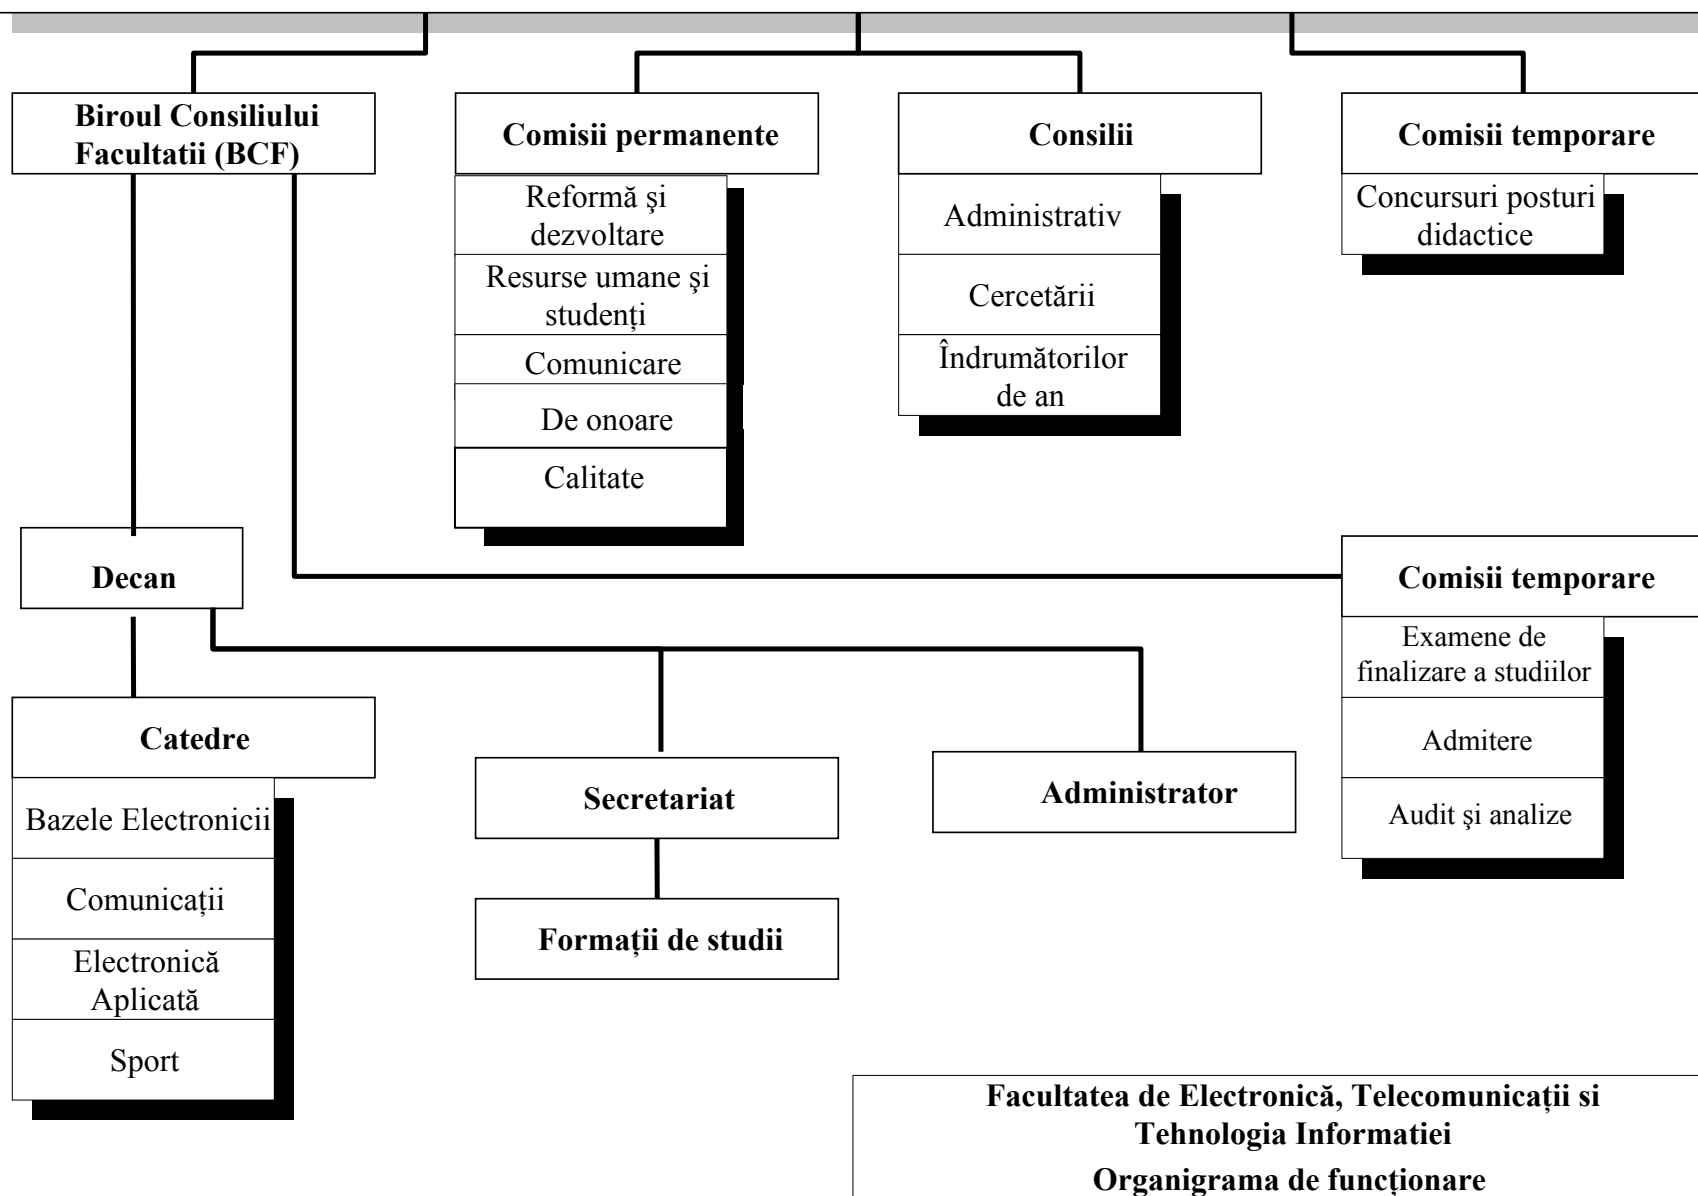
Biroul Consiliului Facultatii (BCF)

Comisii permanente

Reformă şi dezvoltare

Resurse umane şi studenți

Comunicare

De onoare

Calitate

Consilii

Administrativ

Cercetării

Îndrumătorilor de an

Comisii temporare

Concursuri posturi didactice

Decan

Comisii temporare

Examene de finalizare a studiilor

Admitere

Audit şi analize

Catedre

Bazele Electronicii

Comunicații

Electronică Aplicată

Sport

Secretariat

Formații de studii

Administrator

Facultatea de Electronică, Telecomunicații si Tehnologia Informatiei

Organigrama de funcționare